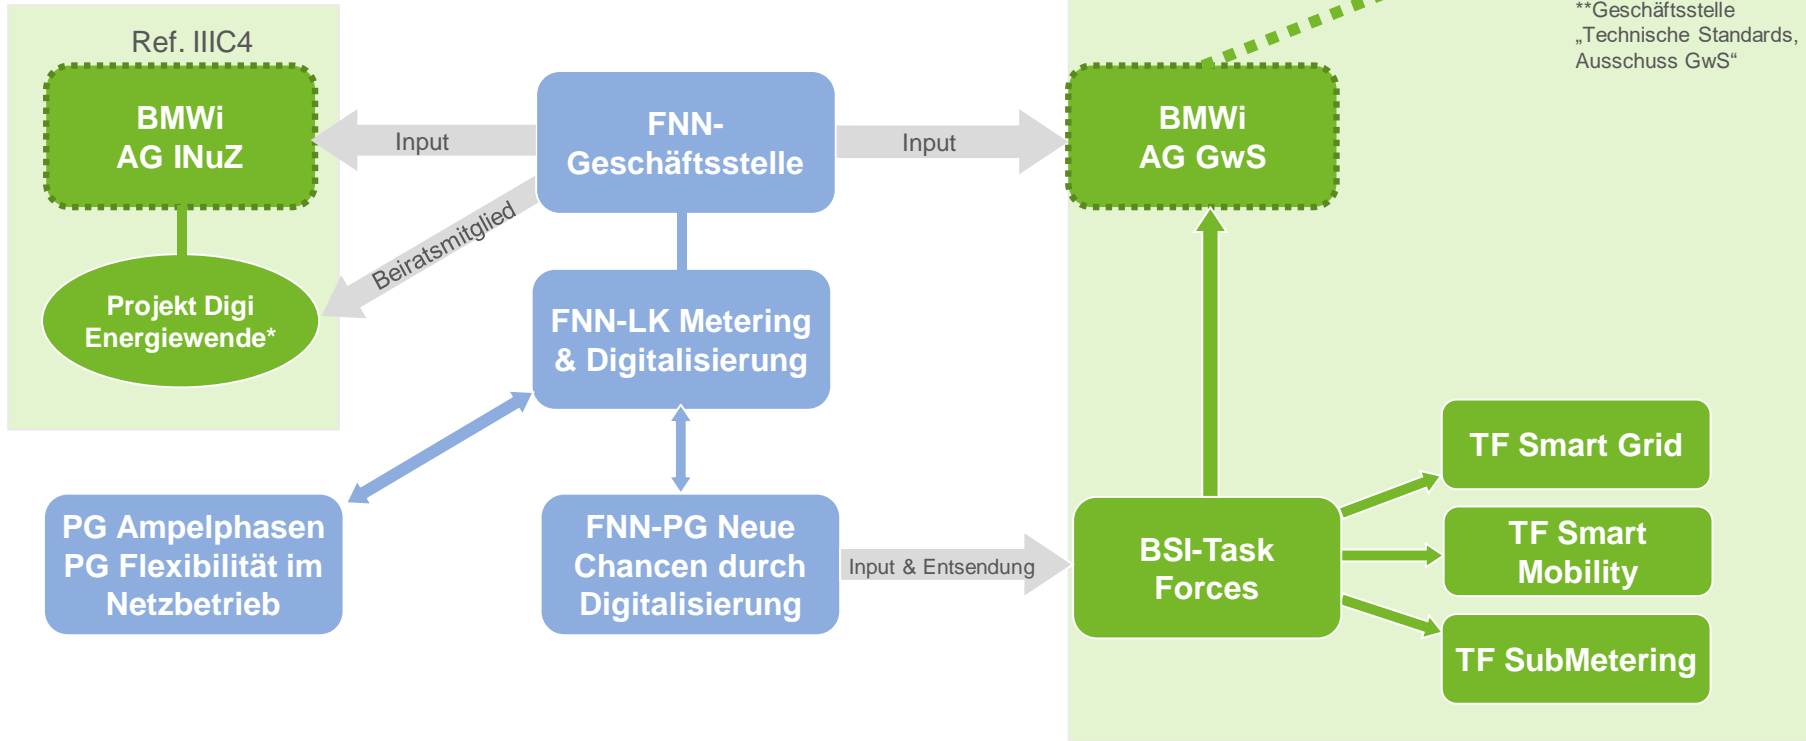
Ref. IIIC4

BMWi
AG INuZ

Projekt Digi
Energiewende*

Input

Beiratsmitglied

FNN-
Geschäftsstelle

Input

**Geschäftsstelle
„Technische Standards,
Ausschuss GwS“

BMWi
AG GwS

FNN-LK Metering
& Digitalisierung

PG Ampelphasen
PG Flexibilität im
Netzbetrieb

FNN-PG Neue
Chancen durch
Digitalisierung

Input & Entsendung

BSI-Task
Forces

TF Smart Grid

TF Smart
Mobility

TF SubMetering